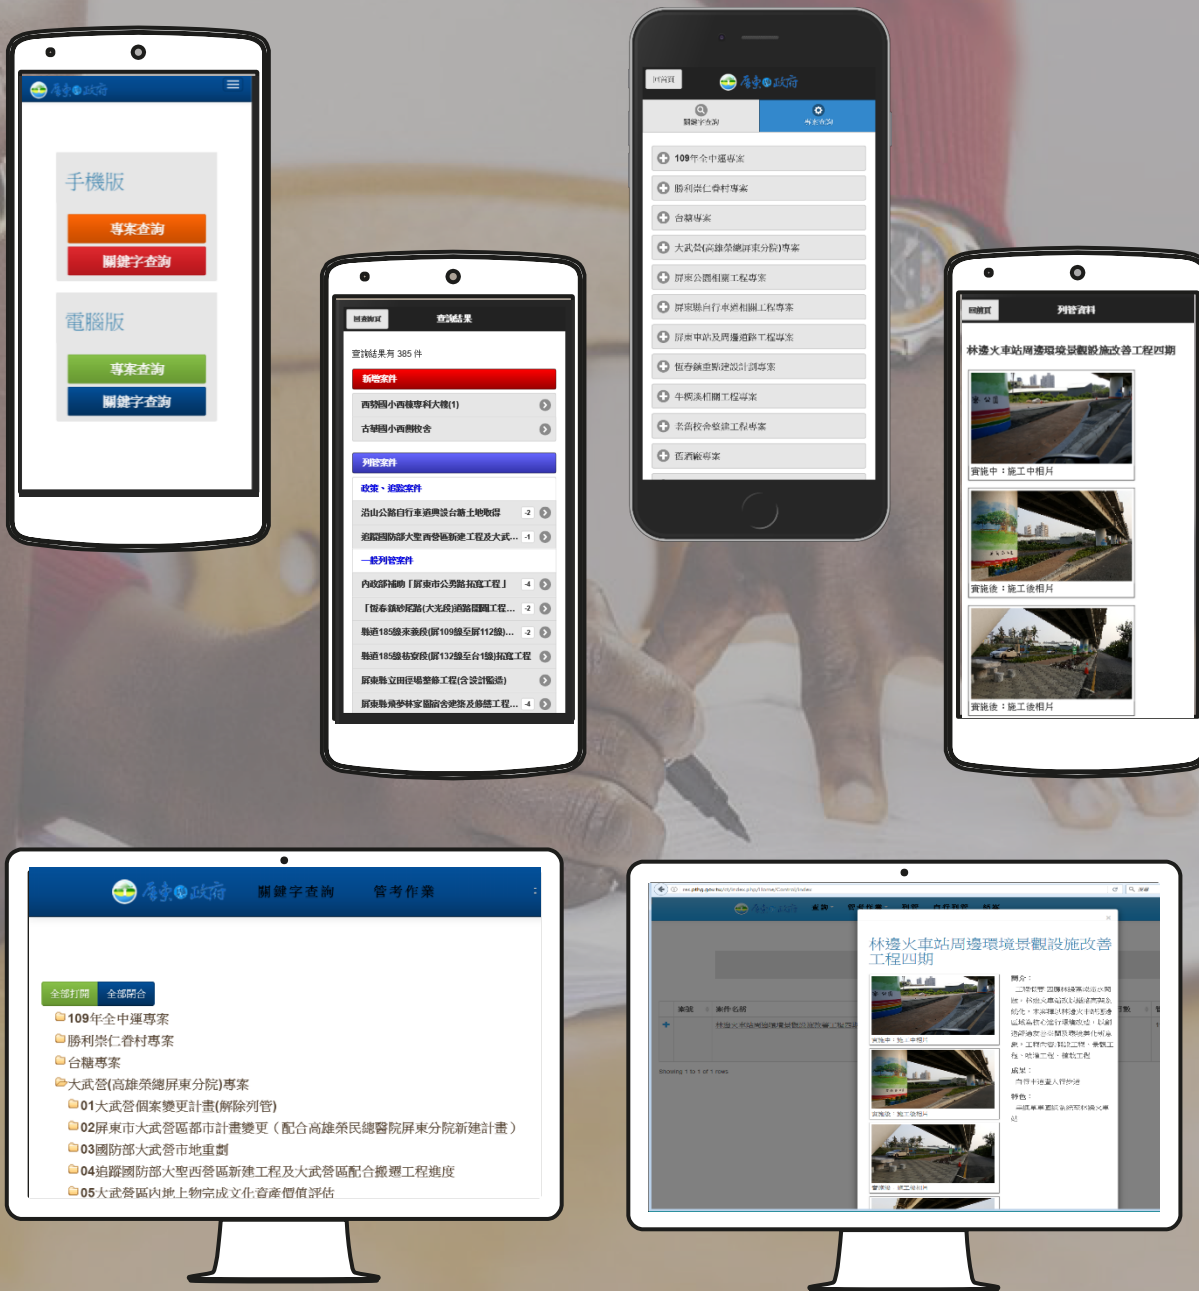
屏東縣政府

手機版

專案查詢

關鍵字查詢

電腦版

專案查詢

關鍵字查詢

回首頁 查詢結果

查詢結果有 385 件

新增案件

西勢國小西棧專科大樓(1)

古華國小西側校舍

列管案件

政策、追蹤案件

沿山公路自行車道興設台糖土地取得 2

追蹤國防部大聖西營區新建工程及大武... 1

一般列管案件

內政部補助「屏東市公勇路拓寬工程」 4

「恆春鎮郊尾路(大光段)道路拓寬工程... 2

縣道185線來義段(屏109線至屏112線)... 2

縣道185線枋寮段(屏132線至台1線)拓寬工程

屏東縣立田徑場整修工程(含設計監造)

屏東縣瑪家鄉林家圖書館舍建築及修繕工程... 4

回首頁 屏東縣政府

關鍵字查詢 專案查詢

109年全中運專案

勝利崇仁眷村專案

台糖專案

大武營(高雄榮總屏東分院)專案

屏東公園相關工程專案

屏東縣自行車道相關工程專案

屏東車站及周邊道路工程專案

恆春鎮重點建設計畫專案

牛稠溪相關工程專案

素荷校舍整建工程專案

舊酒廠專案

回首頁 列管資料

林邊火車站周邊環境景觀設施改善工程四期

實施中：施工中相片

實施後：施工後相片

實施後：施工後相片

屏東縣政府 關鍵字查詢 管考作業

全部打開 全部關合

109年全中運專案

勝利崇仁眷村專案

台糖專案

大武營(高雄榮總屏東分院)專案

01大武營個案變更計畫(解除列管)

02屏東市大武營區都市計畫變更（配合高雄榮民總醫院屏東分院新建計畫）

03國防部大武營市地重劃

04追蹤國防部大聖西營區新建工程及大武營區配合搬遷工程進度

05大武營區內地上物完成文化資產價值評估

林邊火車站周邊環境景觀設施改善工程四期

Showing 1 to 1 of 1 rows